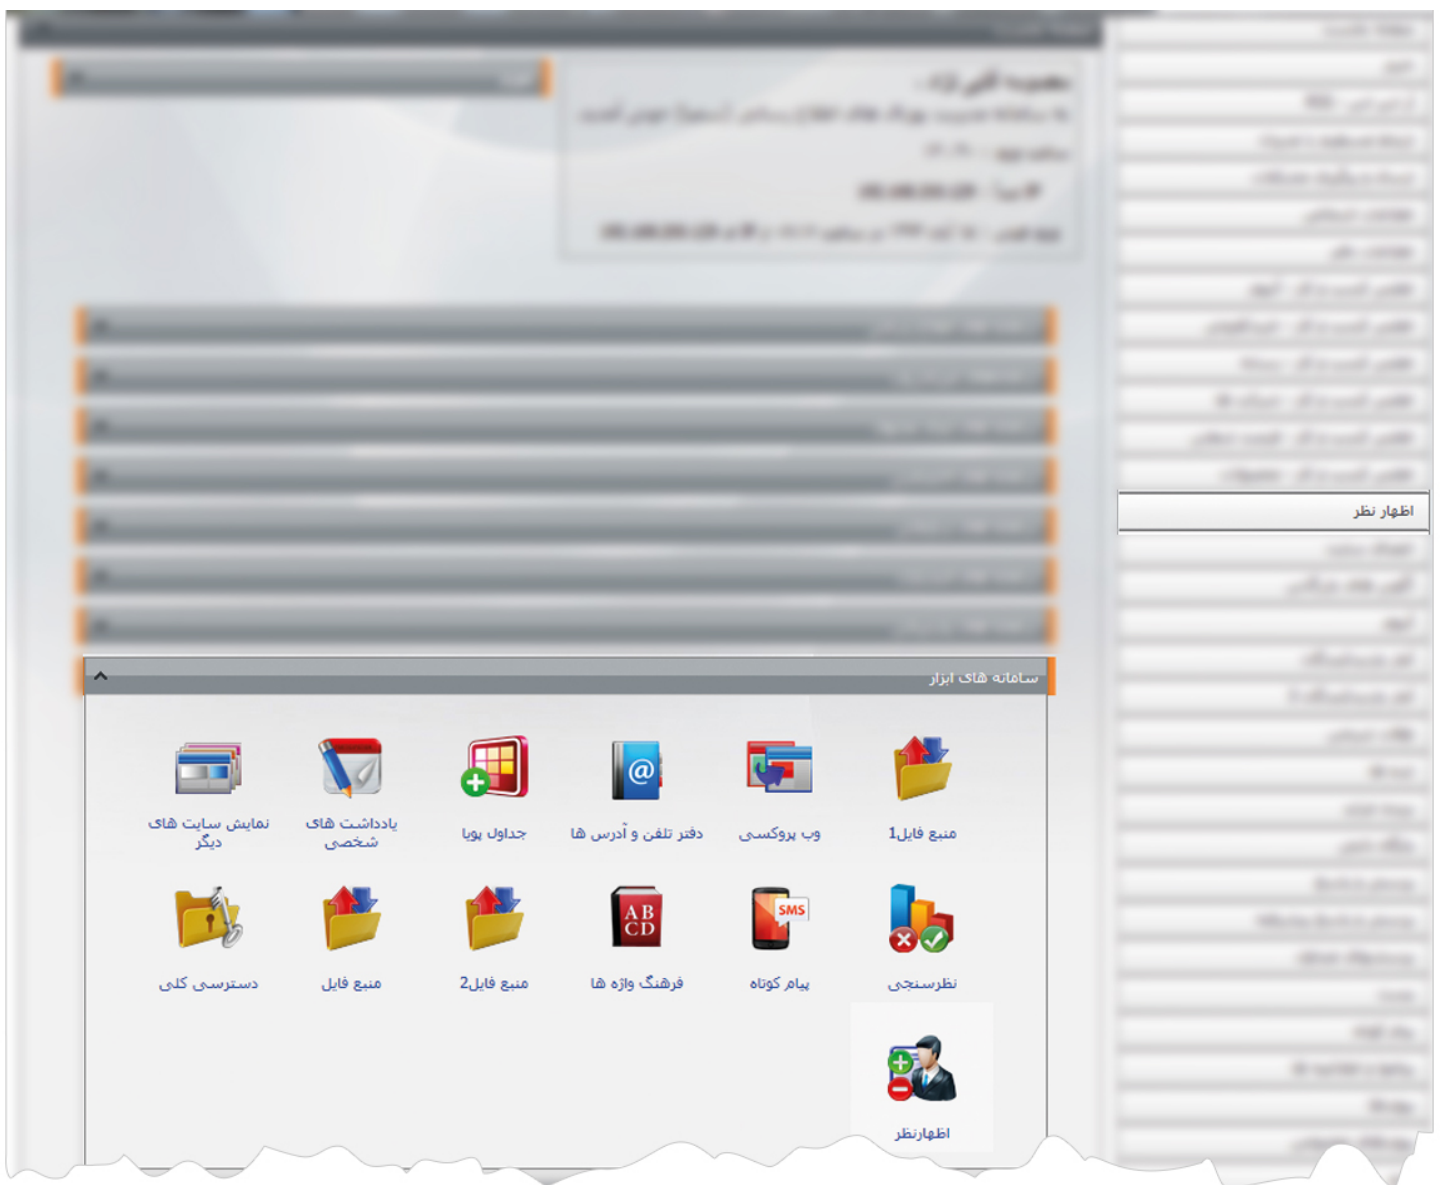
اظهار نظر

سامانه های ابزار

منبع فایل1

وب پروکسی

دفتر تلفن و آدرس ها

جداول پویا

یادداشت های شخصی

نمایش سایت های دیگر

SMS

AB CD

نظرسنجی

پیام کوتاه

فرهنگ واژه ها

منبع فایل2

منبع فایل

دسترسی کلی

اظهارنظر